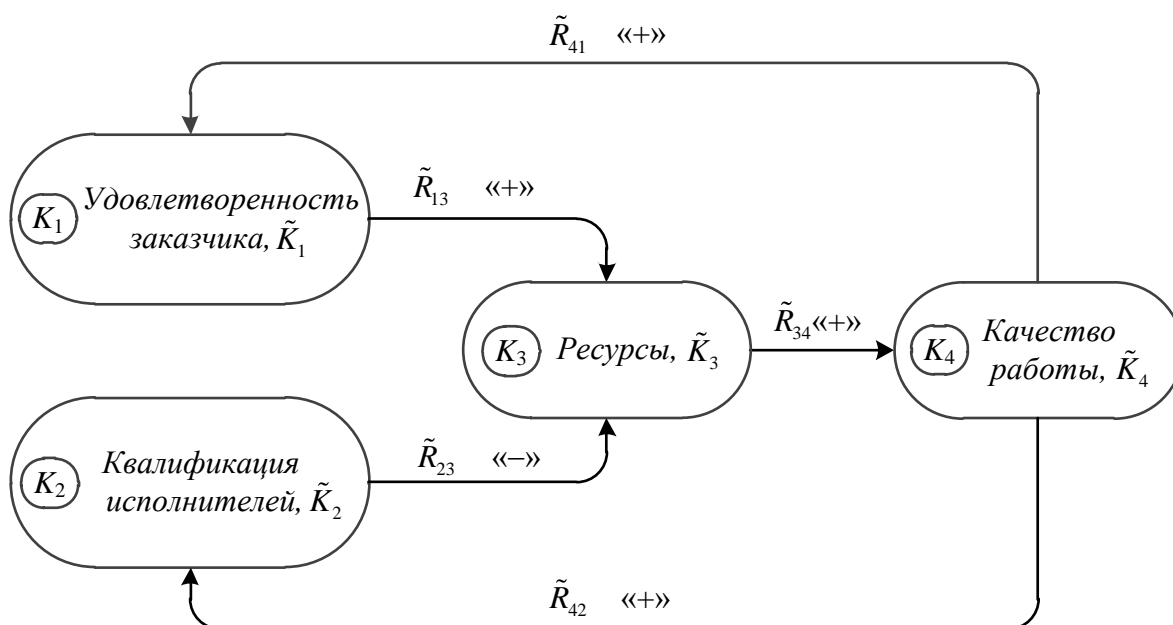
$\tilde{R}_{41}$ «+»

$K_1$ Удовлетворенность заказчика, $\tilde{K}_1$

$\tilde{R}_{13}$ «+»

$K_3$ Ресурсы, $\tilde{K}_3$

$\tilde{R}_{34}$«+»

$K_4$ Качество работы, $\tilde{K}_4$

$K_2$ Квалификация исполнителей, $\tilde{K}_2$

$\tilde{R}_{23}$ «–»

$\tilde{R}_{42}$ «+»